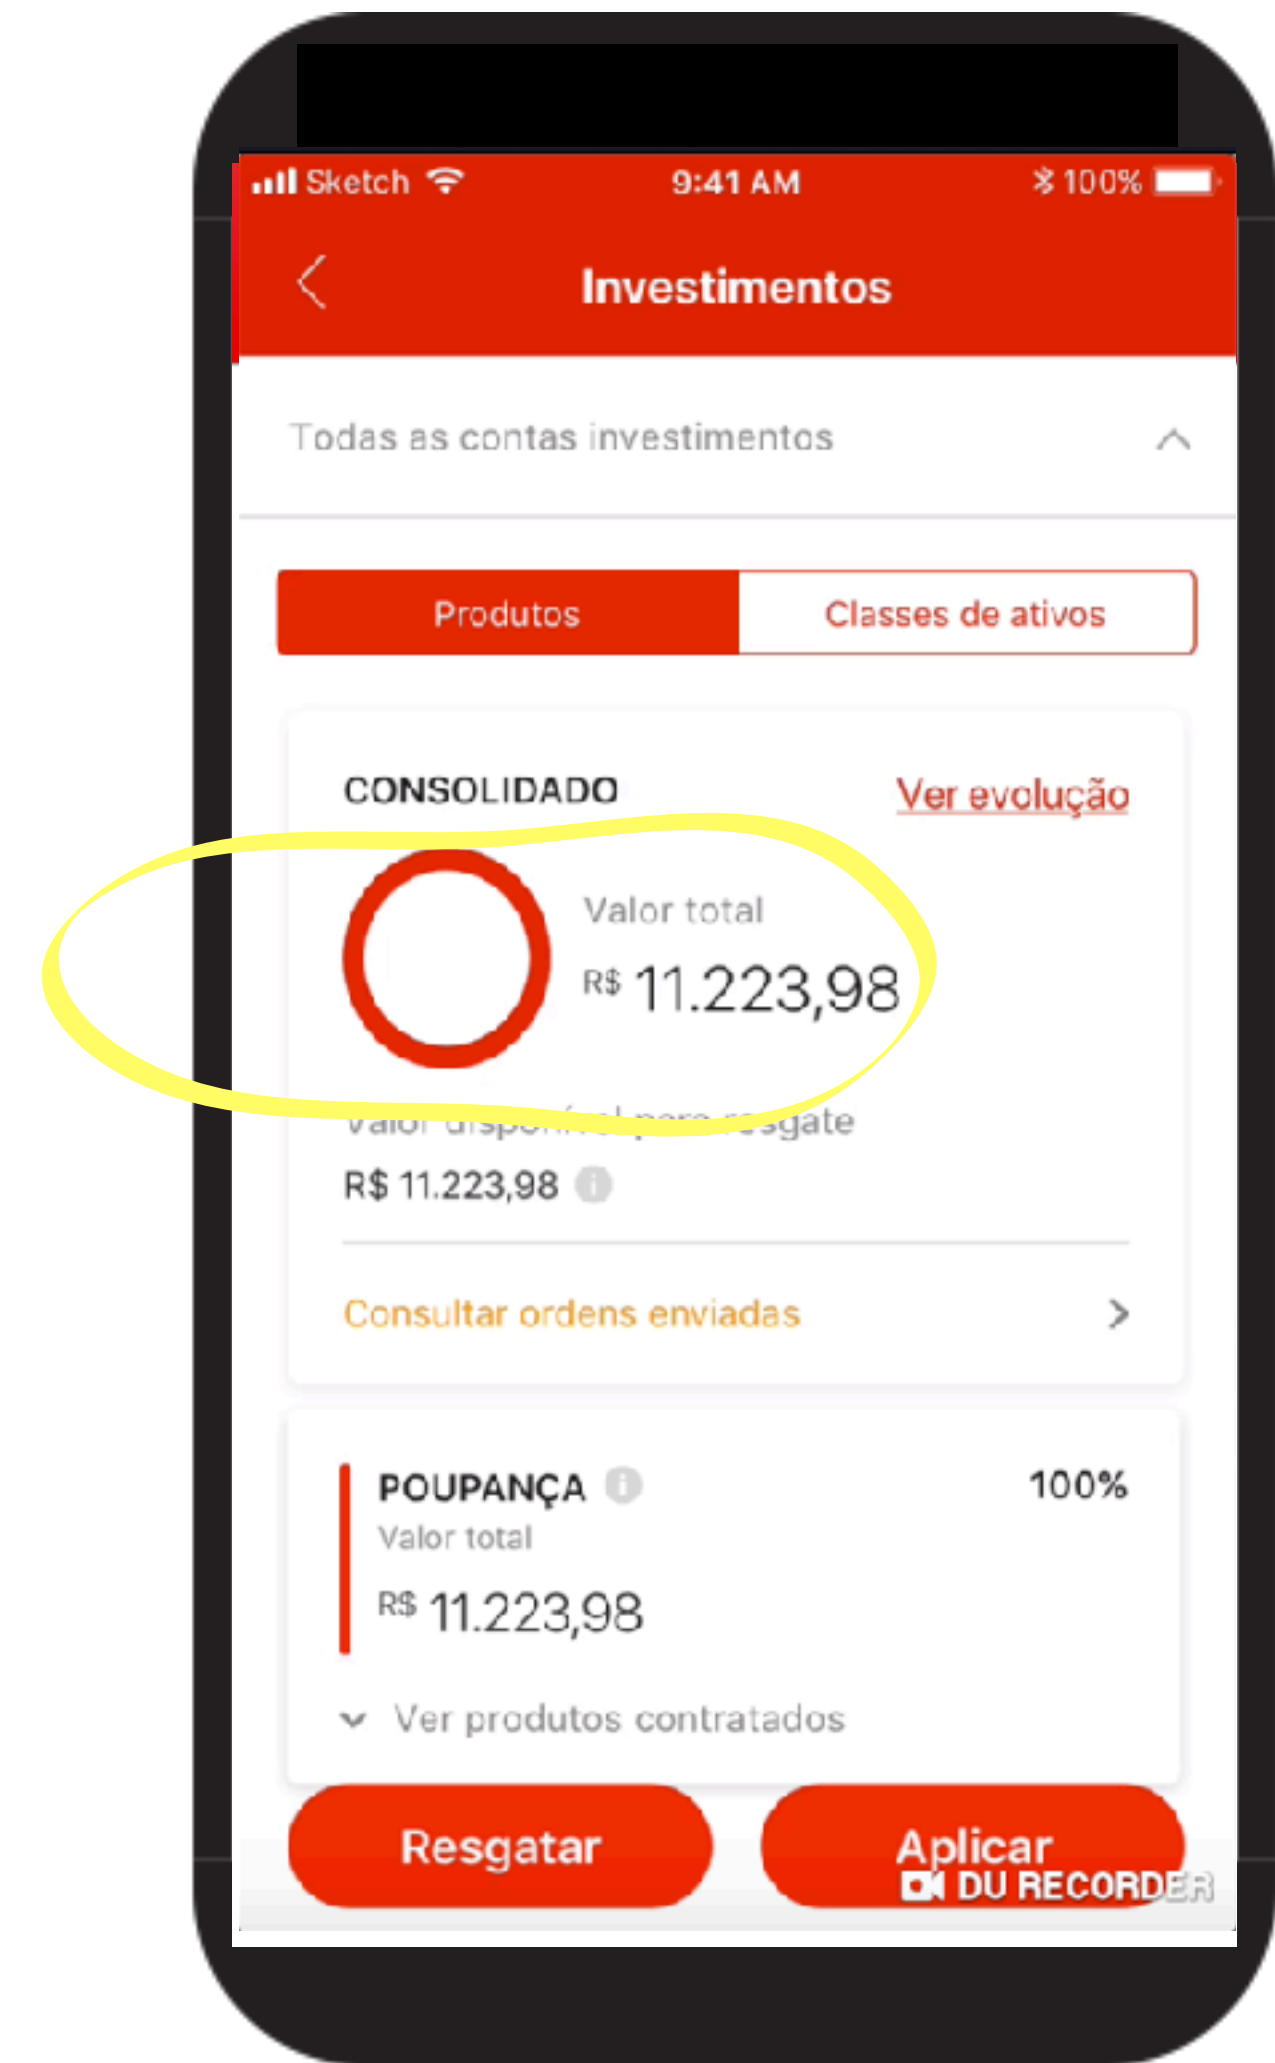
Sketch 9:41 AM 100%

Investimentos

Todas as contas investimentos

Produtos
Classes de ativos

CONSOLIDADO
Ver evolução

Valor total
R$ 11.223,98

Valor disponível para resgate
R$ 11.223,98

Consultar ordens enviadas

POUPANÇA
100%
Valor total
R$ 11.223,98

Ver produtos contratados

Resgatar
Aplicar

DU RECORDER